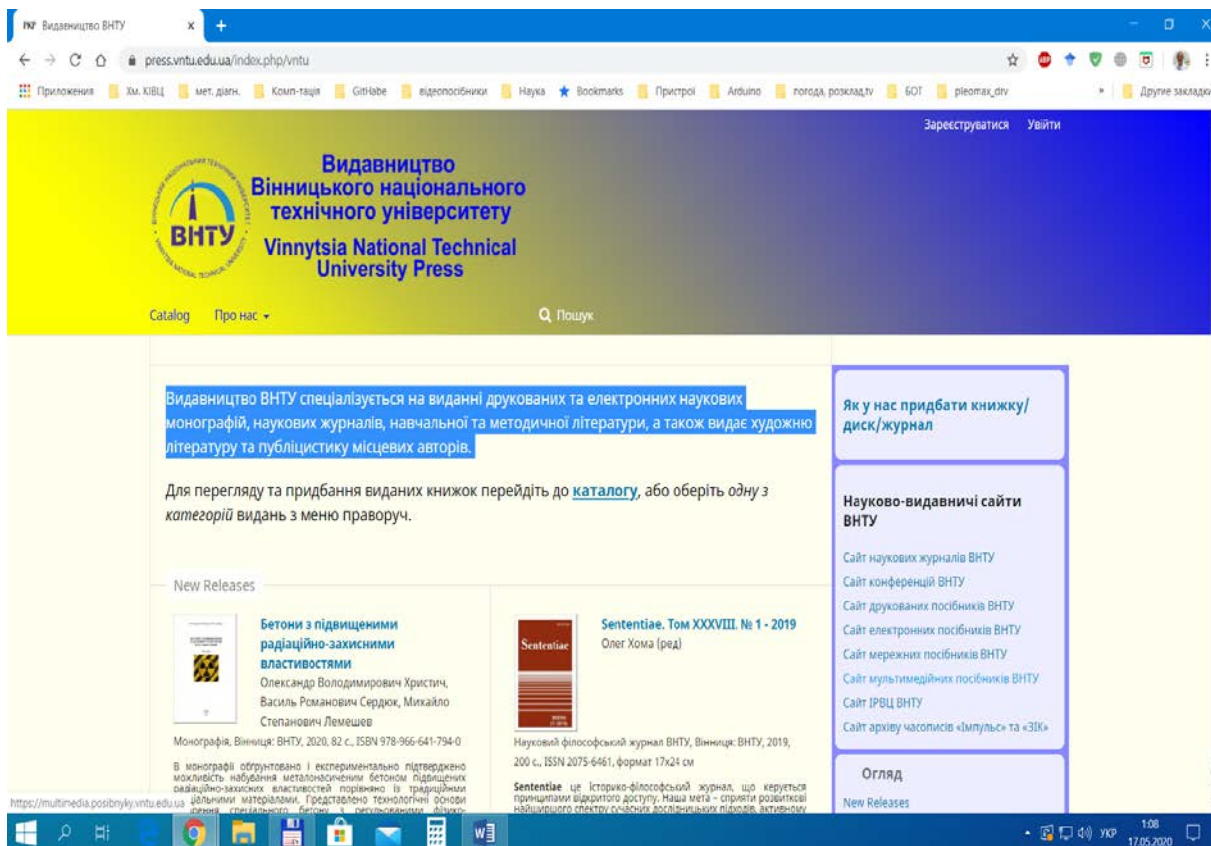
Видавництво ВНТУ ×

press.vntu.edu.ua/index.php/vntu

Приложения Хм. КІВЦ мет. діагн. Комп-тація GitHabe відеопосібники Наука Bookmarks Пристрої Arduino погода, розклад.tv БОТ pleomax_drv Другие закладки

Зареєструватися Увійти

Видавництво Вінницького національного технічного університету
Vinnytsia National Technical University Press

ВНТУ

Catalog Про нас

Пошук

Видавництво ВНТУ спеціалізується на виданні друкованих та електронних наукових монографій, наукових журналів, навчальної та методичної літератури, а також видає художню літературу та публіцистику місцевих авторів.

Для перегляду та придбання виданих книжок перейдіть до каталогу, або оберіть одну з категорій видань з меню праворуч.

New Releases

Бетони з підвищеними радіаційно-захисними властивостями
Олександр Володимирович Христич, Василь Романович Сердюк, Михайло Степанович Лемешев
Монографія, Вінниця: ВНТУ, 2020, 82 с., ISBN 978-966-641-794-0

В монографії обґрунтовано і експериментально підтверджено можливість набування металонасиченим бетоном підвищених радіаційно-захисних властивостей порівняно із традиційними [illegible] матеріалами. Представлено технологічні основи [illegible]

Sententiae. Том XXXVIII. № 1 - 2019
Олег Хома (ред)

Sententiae

Науковий філософський журнал ВНТУ, Вінниця: ВНТУ, 2019, 200 с., ISSN 2075-6461, формат 17х24 см

Sententiae це історико-філософський журнал, що керується принципами відкритого доступу. Наша мета – сприяти розвиткові найширшого спектру сучасних дослідницьких підходів, активному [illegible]

Як у нас придбати книжку/диск/журнал

Науково-видавничі сайти ВНТУ
Сайт наукових журналів ВНТУ
Сайт конференцій ВНТУ
Сайт друкованих посібників ВНТУ
Сайт електронних посібників ВНТУ
Сайт мережних посібників ВНТУ
Сайт мультимедійних посібників ВНТУ
Сайт ІРВЦ ВНТУ
Сайт архіву часописів «Імпульс» та «ЗІК»

Огляд
New Releases

https://multimedia.posibnyky.vntu.edu.ua

УКР 1:08 17.05.2020